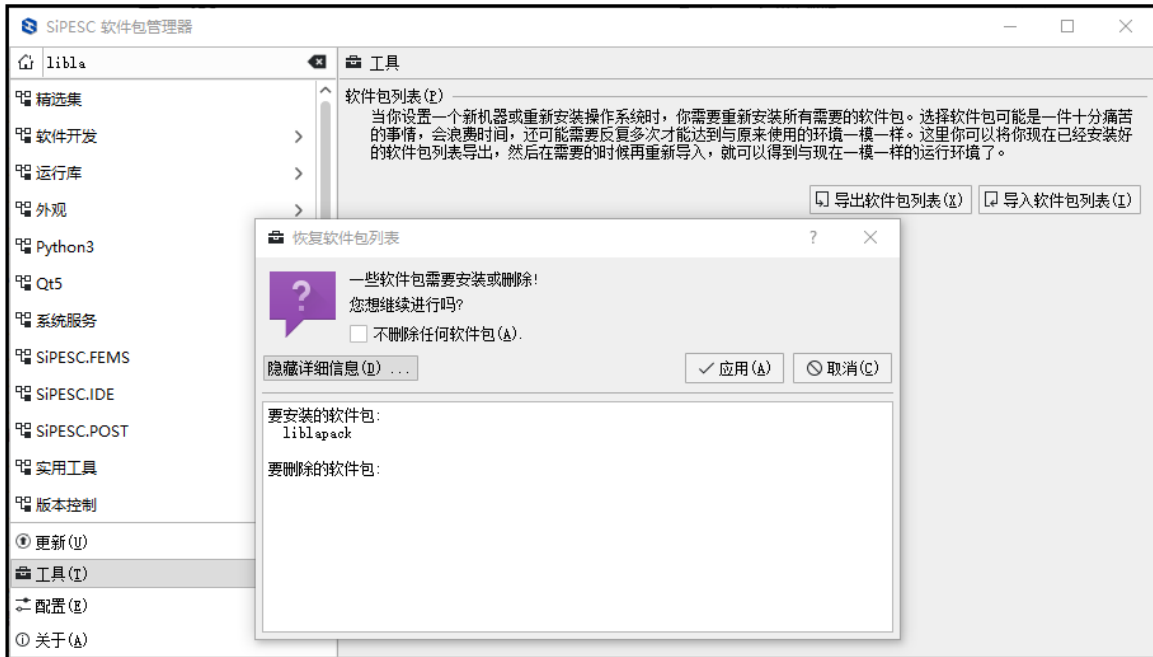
SiPESC 软件包管理器

libla

精选集
软件开发
运行库
外观
Python3
Qt5
系统服务
SiPESC.FEMS
SiPESC.IDE
SiPESC.POST
实用工具
版本控制
更新(U)
工具(T)
配置(E)
关于(A)

工具

软件包列表(P)
当你设置一个新机器或重新安装操作系统时，你需要重新安装所有需要的软件包。选择软件包可能是一件十分痛苦的事情，会浪费时间，还可能需要反复多次才能达到与原来使用的环境一模一样。这里你可以将你现在已经安装好的软件包列表导出，然后在需要的时候再重新导入，就可以得到与现在一模一样的运行环境了。

导出软件包列表(X)
导入软件包列表(I)

恢复软件包列表
?

一些软件包需要安装或删除!
您想继续进行吗?
不删除任何软件包(A).

隐藏详细信息(D)...
应用(A)
取消(C)

要安装的软件包:
liblapack

要删除的软件包: